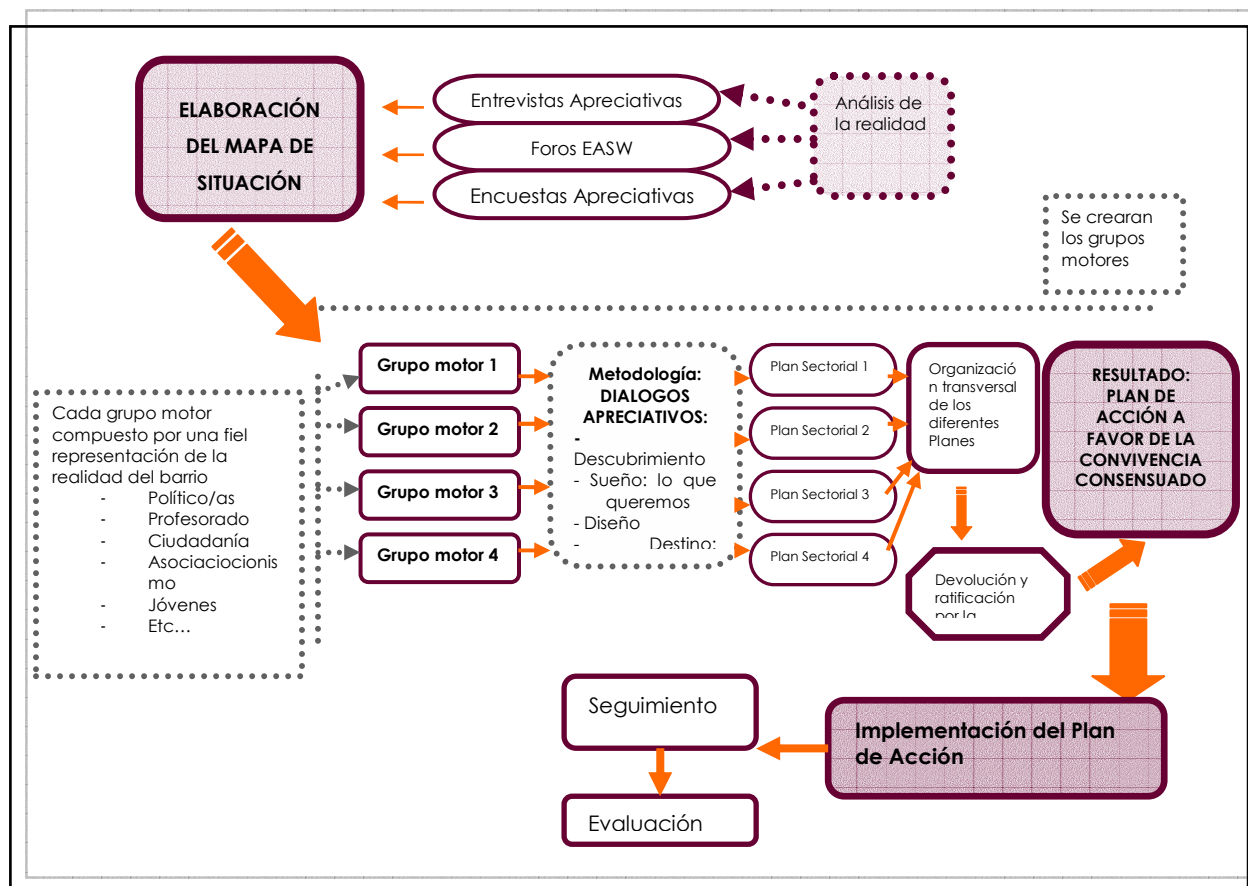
ELABORACIÓN DEL MAPA DE SITUACIÓN

Entrevistas Apreciativas

Foros EASW

Encuestas Apreciativas

Análisis de la realidad

Se crearan los grupos motores

Cada grupo motor compuesto por una fiel representación de la realidad del barrio
- Político/as
- Profesorado
- Ciudadanía
- Asociaciocionismo
- Jóvenes
- Etc…

Grupo motor 1

Grupo motor 2

Grupo motor 3

Grupo motor 4

Metodología: DIALOGOS APRECIATIVOS:
- Descubrimiento
- Sueño: lo que queremos
- Diseño
- Destino:

Plan Sectorial 1

Plan Sectorial 2

Plan Sectorial 3

Plan Sectorial 4

Organización transversal de los diferentes Planes

RESULTADO: PLAN DE ACCIÓN A FAVOR DE LA CONVIVENCIA CONSENSUADO

Devolución y ratificación por la

Seguimiento

Evaluación

Implementación del Plan de Acción